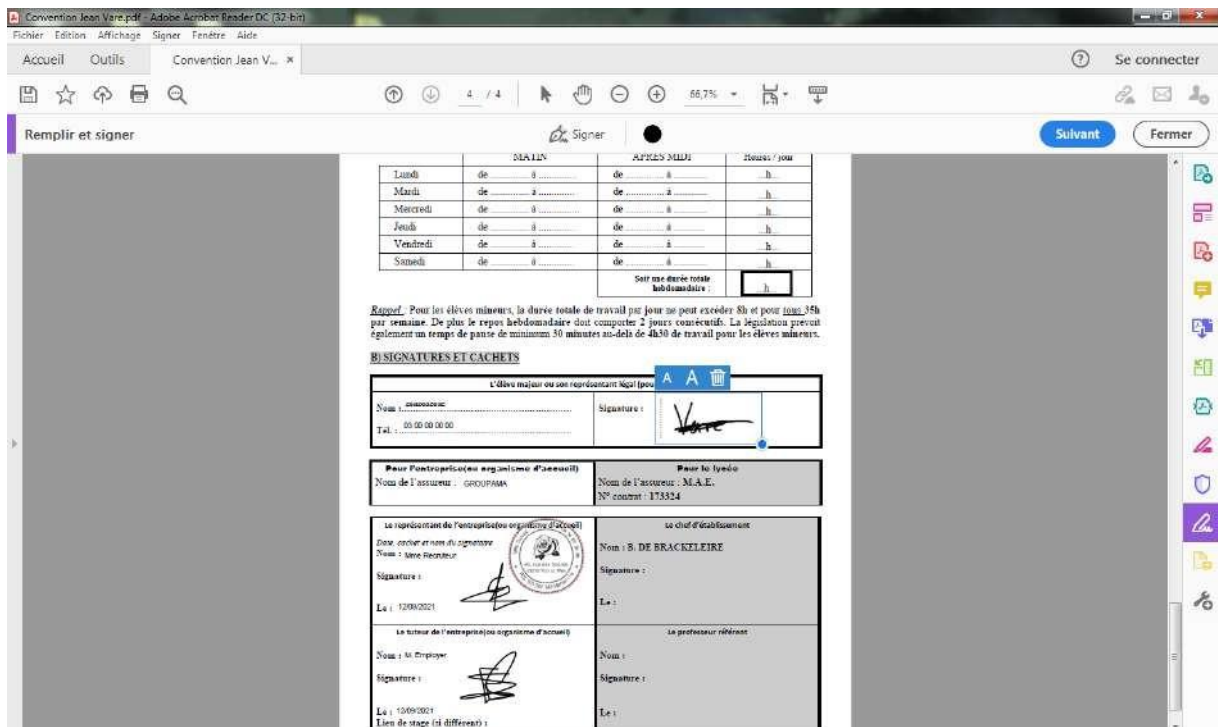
Convention Jean Vare.pdf - Adobe Acrobat Reader DC (32-bit)
Fichier Edition Affichage Signer Fenêtre Aide
Accueil Outils Convention Jean V... ×
? Se connecter
4 / 4 66,7%
Remplir et signer
Signer
Suivant Fermer

| | MATIN | APRES MIDI | Heures / jour |
|---|---|---|---|
| Lundi | de ........ à ........ | de ........ à ........ | ...h... |
| Mardi | de ........ à ........ | de ........ à ........ | ...h... |
| Mercredi | de ........ à ........ | de ........ à ........ | ...h... |
| Jeudi | de ........ à ........ | de ........ à ........ | ...h... |
| Vendredi | de ........ à ........ | de ........ à ........ | ...h... |
| Samedi | de ........ à ........ | de ........ à ........ | ...h... |
| | | Soit une durée totale hebdomadaire : | ...h... |

Rappel : Pour les élèves mineurs, la durée totale de travail par jour ne peut excéder 8h et pour tous 35h par semaine. De plus le repos hebdomadaire doit comporter 2 jours consécutifs. La législation prévoit également un temps de pause de minimum 30 minutes au-delà de 4h30 de travail pour les élèves mineurs.

B) SIGNATURES ET CACHETS

L'élève majeur ou son représentant légal (pou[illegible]
A A
Nom : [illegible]
Tél. : 00 00 00 00 00
Signature :

| Pour l'entreprise(ou organisme d'accueil) | Pour le lycée |
|---|---|
| Nom de l'assureur : GROUPAMA | Nom de l'assureur : M.A.E. N° contrat : 173324 |

| Le représentant de l'entreprise(ou organisme d'accueil) | Le chef d'établissement |
|---|---|
| Date, cachet et nom du signataire Nom : Mme Recruteur Signature : Le : 12/09/2021 | Nom : B. DE BRACKELEIRE Signature : Le : |
| Le tuteur de l'entreprise(ou organisme d'accueil) | Le professeur référent |
| Nom : M. Employer Signature : Le : 12/09/2021 Lieu de stage (si différent) : | Nom : Signature : Le : |